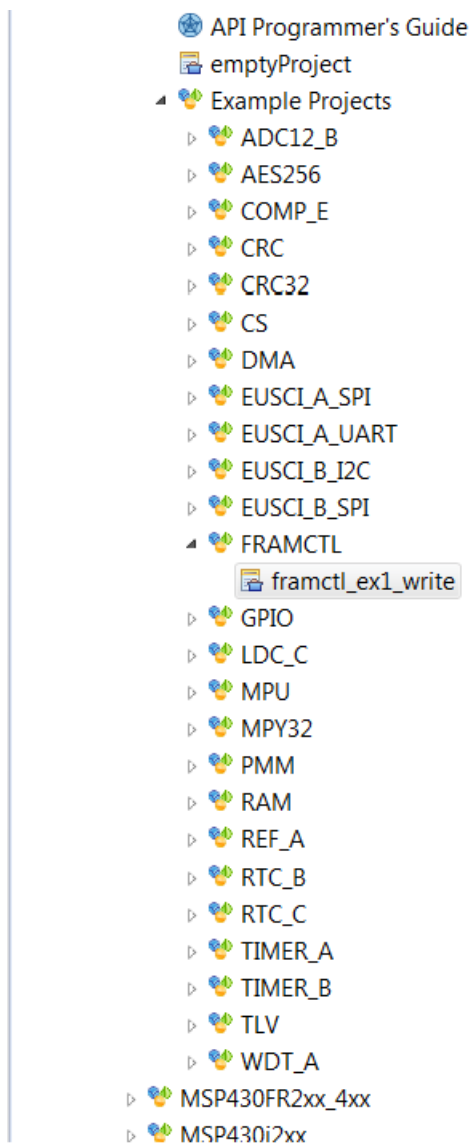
API Programmer's Guide
emptyProject
Example Projects
ADC12_B
AES256
COMP_E
CRC
CRC32
CS
DMA
EUSCI_A_SPI
EUSCI_A_UART
EUSCI_B_I2C
EUSCI_B_SPI
FRAMCTL
framctl_ex1_write
GPIO
LDC_C
MPU
MPY32
PMM
RAM
REF_A
RTC_B
RTC_C
TIMER_A
TIMER_B
TLV
WDT_A
MSP430FR2xx_4xx
MSP430i2xx